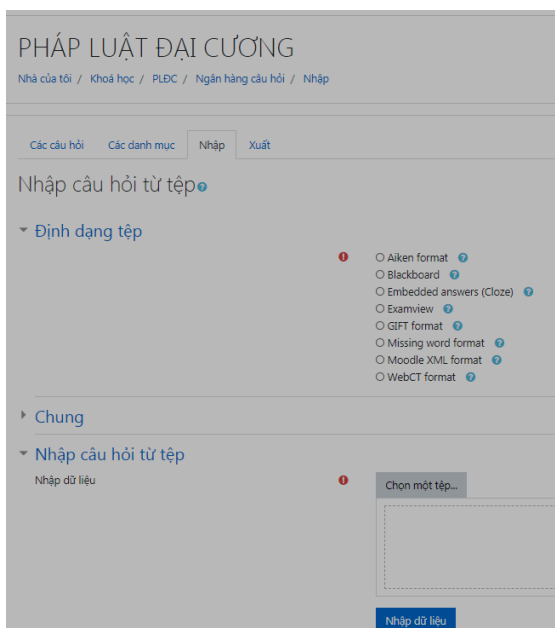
PHÁP LUẬT ĐẠI CƯƠNG

Nhà của tôi / Khoá học / PLĐC / Ngân hàng câu hỏi / Nhập

Các câu hỏi | Các danh mục | Nhập | Xuất

Nhập câu hỏi từ tệp

Định dạng tệp

Aiken format
Blackboard
Embedded answers (Cloze)
Examview
GIFT format
Missing word format
Moodle XML format
WebCT format

Chung

Nhập câu hỏi từ tệp

Nhập dữ liệu

Chọn một tệp...

Nhập dữ liệu